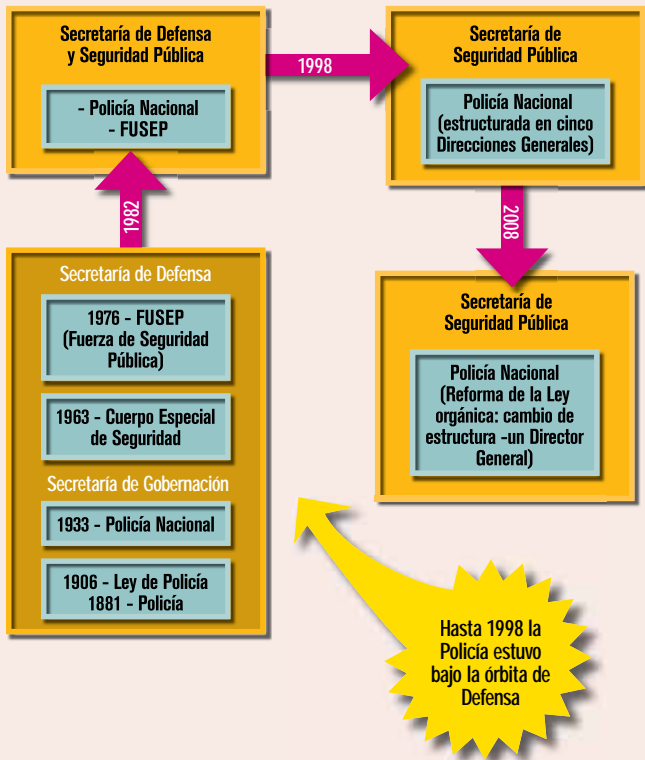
Secretaría de Defensa y Seguridad Pública

- Policía Nacional
- FUSEP

1998

Secretaría de Seguridad Pública

Policía Nacional (estructurada en cinco Direcciones Generales)

2008

Secretaría de Seguridad Pública

Policía Nacional (Reforma de la Ley orgánica: cambio de estructura -un Director General)

1982

Secretaría de Defensa

1976 - FUSEP (Fuerza de Seguridad Pública)

1963 - Cuerpo Especial de Seguridad

Secretaría de Gobernación

1933 - Policía Nacional

1906 - Ley de Policía
1881 - Policía

Hasta 1998 la Policía estuvo bajo la órbita de Defensa